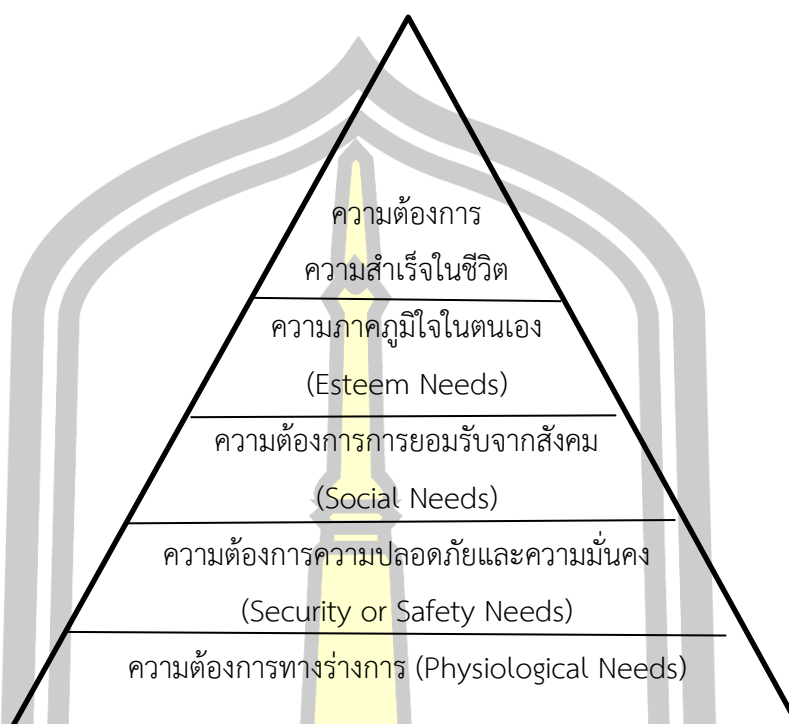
ความต้องการ
ความสำเร็จในชีวิต

ความภาคภูมิใจในตนเอง
(Esteem Needs)

ความต้องการการยอมรับจากสังคม
(Social Needs)

ความต้องการความปลอดภัยและความมั่นคง
(Security or Safety Needs)

ความต้องการทางร่างการ (Physiological Needs)